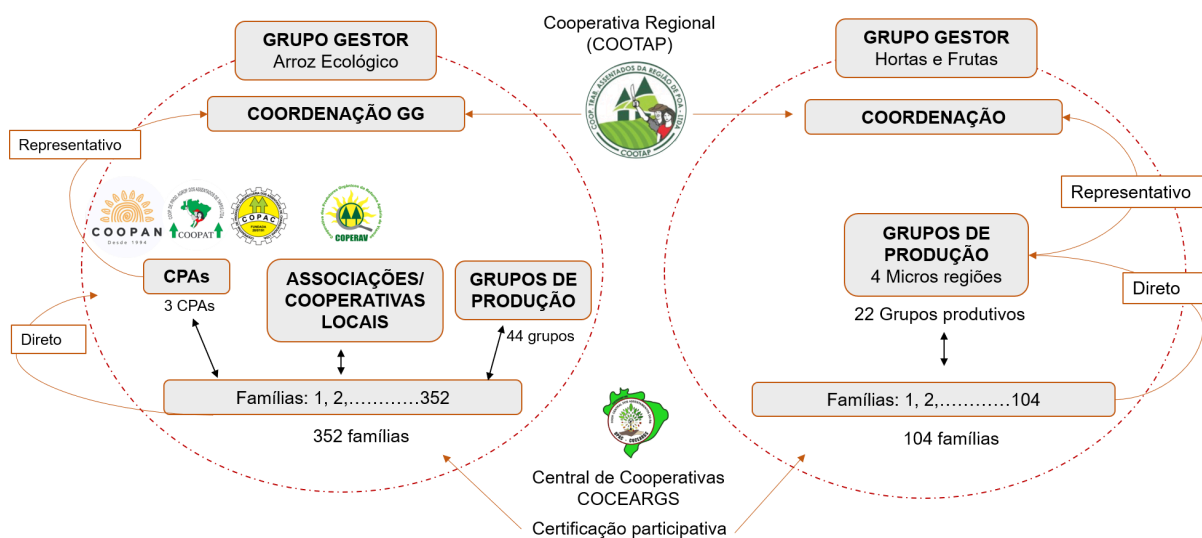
Cooperativa Regional (COOTAP)

GRUPO GESTOR
Arroz Ecológico

COORDENAÇÃO GG

Representativo

COOPAN
Desde 1994

COOPAT

COPAC

COPERAV

CPAs
3 CPAs

ASSOCIAÇÕES/ COOPERATIVAS LOCAIS

GRUPOS DE PRODUÇÃO
44 grupos

Direto

Famílias: 1, 2,…………352

352 famílias

COOP. TRAB. ASSENTADOS DA REGIÃO DE POA. LTDA
COOTAP

GRUPO GESTOR
Hortas e Frutas

COORDENAÇÃO

Representativo

GRUPOS DE PRODUÇÃO
4 Micros regiões

Direto

22 Grupos produtivos

Famílias: 1, 2,…………104

104 famílias

COCEARGS

Central de Cooperativas COCEARGS

Certificação participativa